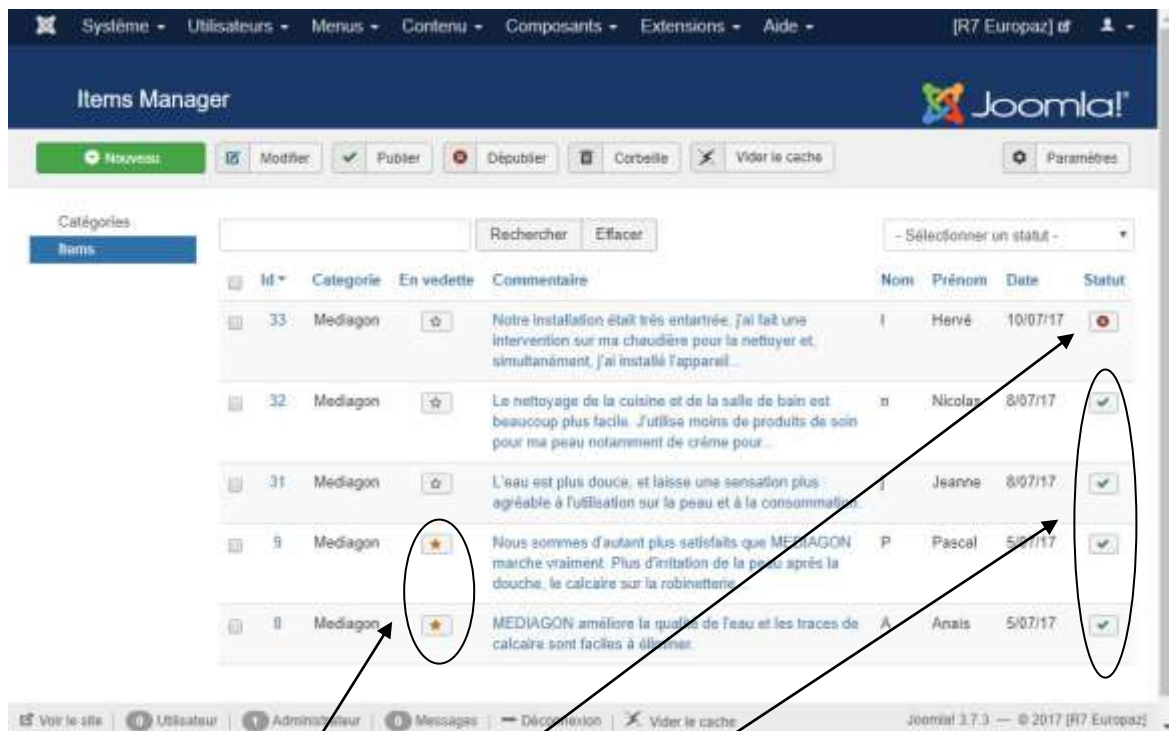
Système - Utilisateurs - Menus - Contenu - Composants - Extensions - Aide - [R7 Europaz]

Items Manager

Joomla!

Nouveau | Modifier | Publier | Dépublier | Corbeille | Vider le cache | Paramètres

Catégories
Items

Rechercher | Effacer | - Sélectionner un statut -

| | Id | Categorie | En vedette | Commentaire | Nom | Prénom | Date | Statut |
|---|---|---|---|---|---|---|---|---|
| | 33 | Mediagon | | Notre installation était très entartrée, j'ai fait une intervention sur ma chaudière pour la nettoyer et, simultanément, j'ai installé l'appareil... | I | Hervé | 10/07/17 | |
| | 32 | Mediagon | | Le nettoyage de la cuisine et de la salle de bain est beaucoup plus facile. J'utilise moins de produits de soin pour ma peau notamment de crème pour... | n | Nicolas | 8/07/17 | |
| | 31 | Mediagon | | L'eau est plus douce, et laisse une sensation plus agréable à l'utilisation sur la peau et à la consommation. | l | Jeanne | 8/07/17 | |
| | 9 | Mediagon | | Nous sommes d'autant plus satisfaits que MEDIAGON marche vraiment. Plus d'irritation de la peau après la douche, le calcaire sur la robinetterie... | P | Pascal | 5/07/17 | |
| | 8 | Mediagon | | MEDIAGON améliore la qualité de l'eau et les traces de calcaire sont faciles à éliminer. | A | Anais | 5/07/17 | |

Voir le site | 0 Utilisateur | 1 Administrateur | 0 Messages | — Déconnexion | Vider le cache    Joomla! 3.7.3 — © 2017 [R7 Europaz]